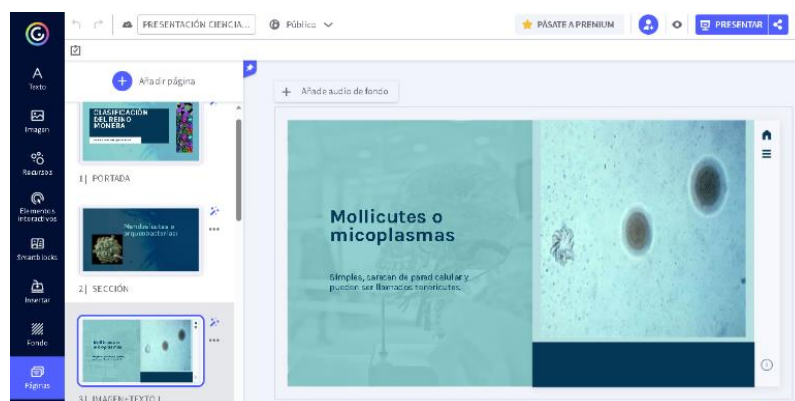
PRESENTACIÓN CIENCIA...
Público
PÁSATE A PREMIUM
PRESENTAR

A
Texto
Imagen
Recursos
Elementos interactivos
Smartblocks
Insertar
Fondo
Páginas

Añadir página

CLASIFICACIÓN DEL REINO MONERA
1| PORTADA

Mollicutes o arqueobacterias
2| SECCIÓN

Mollicutes o micoplasmas
3| IMAGEN+TEXTO 1

+ Añade audio de fondo

Mollicutes o micoplasmas

Simples, carecen de pared celular y pueden ser llamados tenericutes.